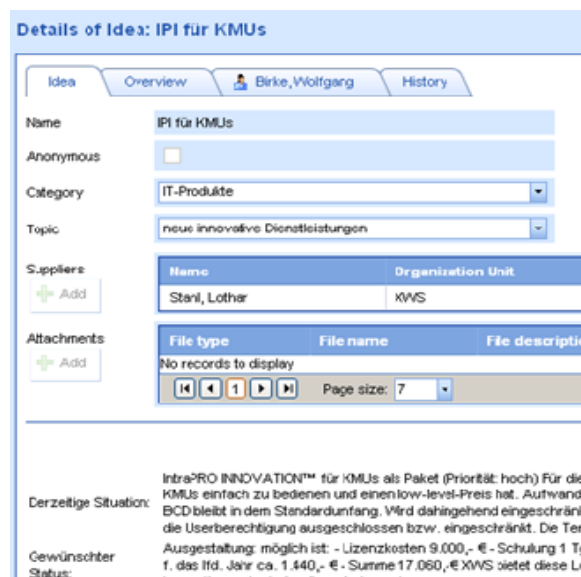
Details of Idea: IPI für KMUs

Idea | Overview | Birke, Wolfgang | History

Name
IPI für KMUs

Anonymous

Category
IT-Produkte

Topic
neue innovative Dienstleistungen

Suppliers
Add

| Name | Organization Unit |
|---|---|
| Stanl, Lothar | XWS |

Attachments
Add

| File type | File name | File descriptio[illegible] |
|---|---|---|
| No records to display | | |

1 Page size: 7

Derzeitige Situation:
IntraPRO INNOVATION™ für KMUs als Paket (Priorität: hoch) Für die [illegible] KMUs einfach zu bedienen und einen low-level-Preis hat. Aufwand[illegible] BCD bleibt in dem Standardumfang. Wird dahingehend eingeschränk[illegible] die Userberechtigung ausgeschlossen bzw. eingeschränkt. Die Ter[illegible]

Gewünschter Status:
Ausgestaltung: möglich ist: - Lizenzkosten 9.000,- € - Schulung 1 T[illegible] f. das lfd. Jahr ca. 1.440,- € - Summe 17.060,- € XWS bietet diese L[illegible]